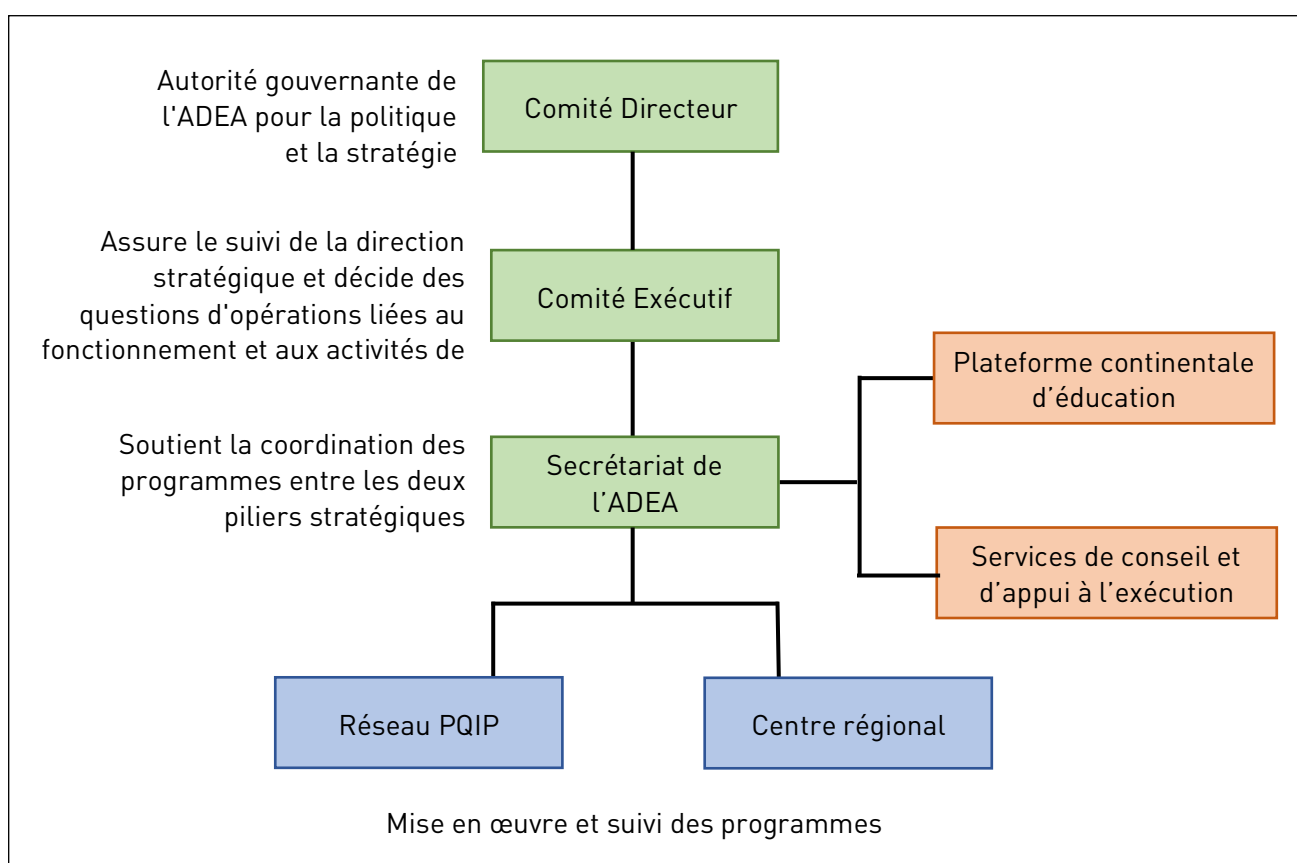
Autorité gouvernante de l'ADEA pour la politique et la stratégie

Comité Directeur

Assure le suivi de la direction stratégique et décide des questions d'opérations liées au fonctionnement et aux activités de

Comité Exécutif

Soutient la coordination des programmes entre les deux piliers stratégiques

Secrétariat de l'ADEA

Plateforme continentale d'éducation

Services de conseil et d'appui à l'exécution

Réseau PQIP

Centre régional

Mise en œuvre et suivi des programmes